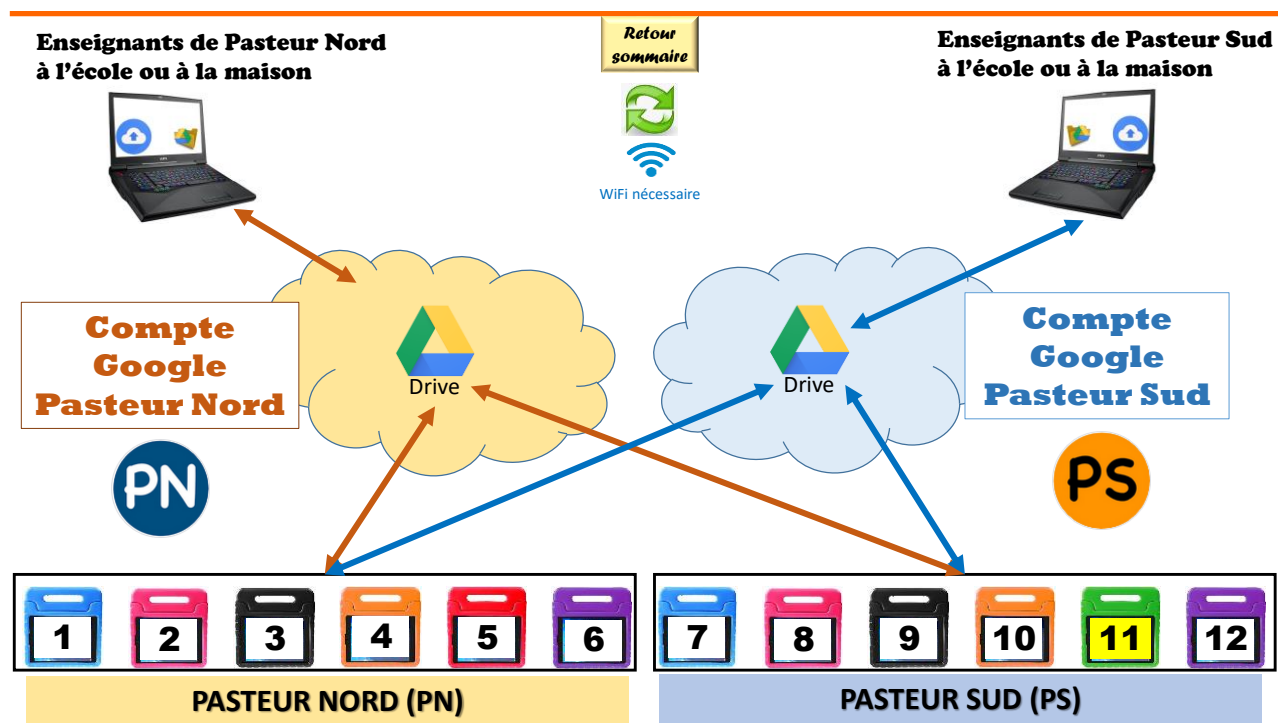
Enseignants de Pasteur Nord à l'école ou à la maison

Retour sommaire

WiFi nécessaire

Enseignants de Pasteur Sud à l'école ou à la maison

Compte Google Pasteur Nord

Drive

Drive

Compte Google Pasteur Sud

PN

PS

1 2 3 4 5 6

7 8 9 10 11 12

PASTEUR NORD (PN)

PASTEUR SUD (PS)